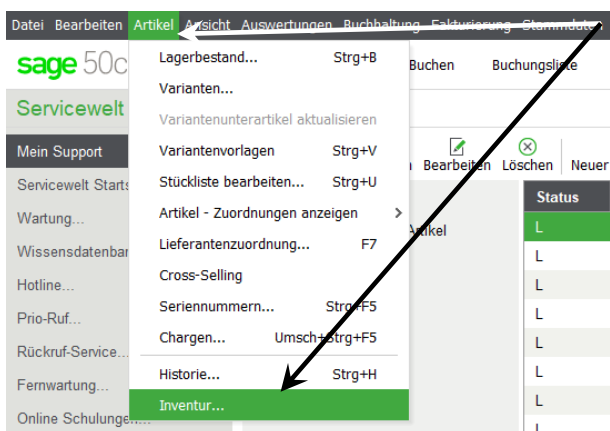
Datei Bearbeiten Artikel Ansicht Auswertungen Buchhaltung Fakturierung Stammdaten

sage 50c

Servicewelt

Mein Support

Servicewelt Starts

Wartung...

Wissensdatenbar

Hotline...

Prio-Ruf...

Rückruf-Service...

Fernwartung...

Online Schulungen...

Lagerbestand... Strg+B

Varianten...

Variantenunterartikel aktualisieren

Variantenvorlagen Strg+V

Stückliste bearbeiten... Strg+U

Artikel - Zuordnungen anzeigen

Lieferantenzuordnung... F7

Cross-Selling

Seriennummern... Strg+F5

Chargen... Umsch+Strg+F5

Historie... Strg+H

Inventur...

Buchen

Buchungsliste

Bearbeiten

Löschen

Neuer

Artikel

Status

L

L

L

L

L

L

L

L